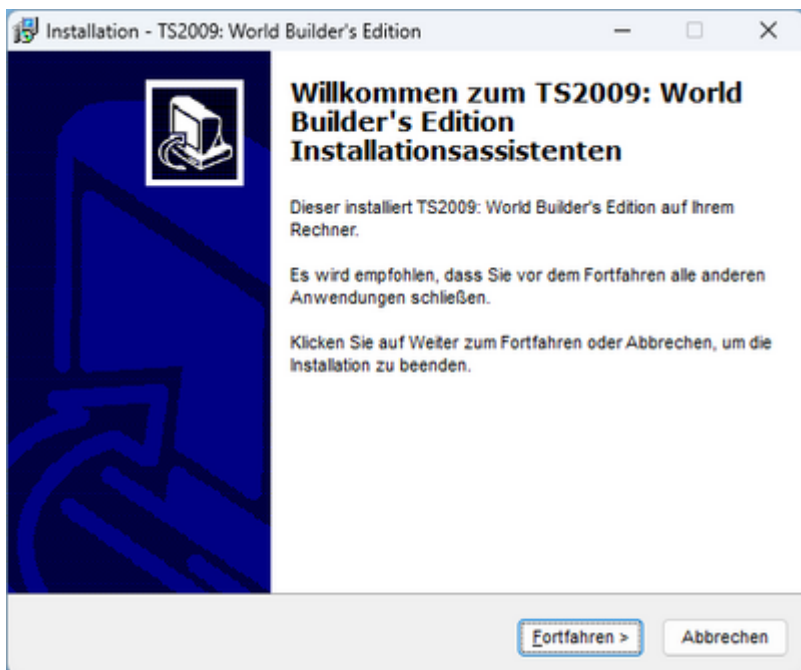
Installation - TS2009: World Builder's Edition

Willkommen zum TS2009: World Builder's Edition Installationsassistenten

Dieser installiert TS2009: World Builder's Edition auf Ihrem Rechner.

Es wird empfohlen, dass Sie vor dem Fortfahren alle anderen Anwendungen schließen.

Klicken Sie auf Weiter zum Fortfahren oder Abbrechen, um die Installation zu beenden.

Fortfahren >

Abbrechen